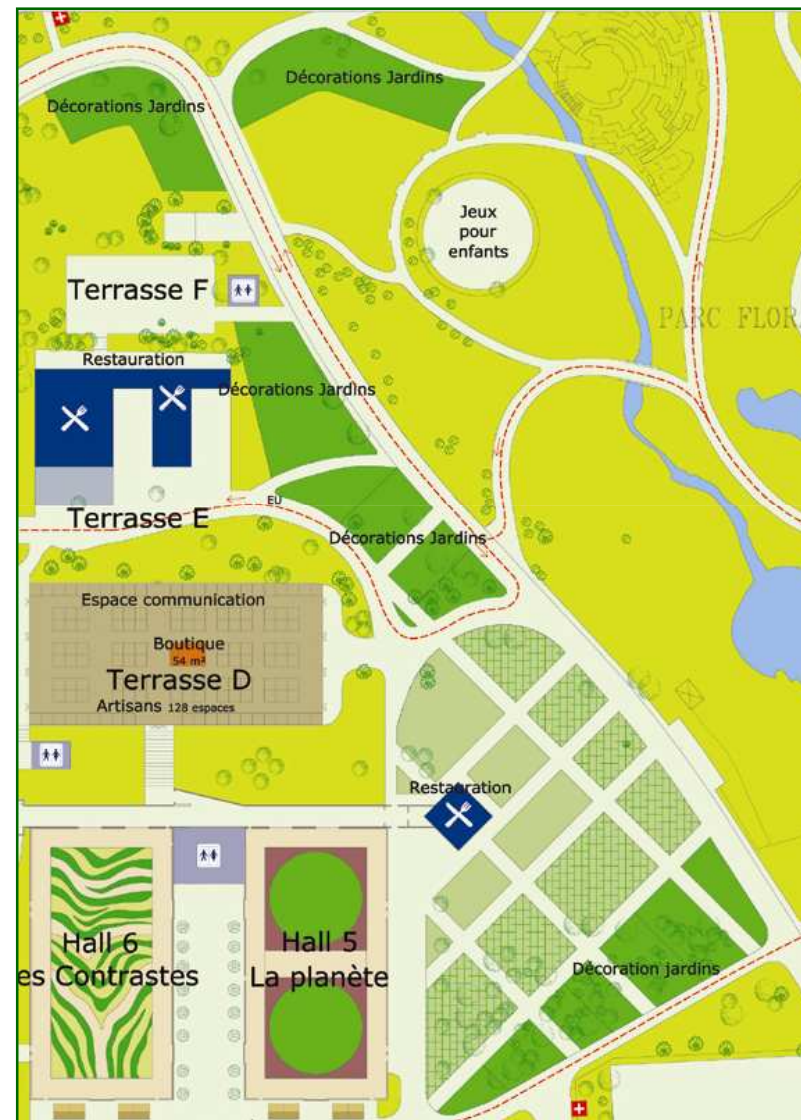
Décorations Jardins

Décorations Jardins

Jeux pour enfants

PARC FLOR

Terrasse F

Restauration

Décorations Jardins

EU

Terrasse E

Décorations Jardins

Espace communication

Boutique

54 m²

Terrasse D

Artisans 128 espaces

Restauration

Hall 6
es Contrastes

Hall 5
La planète

Décoration jardins